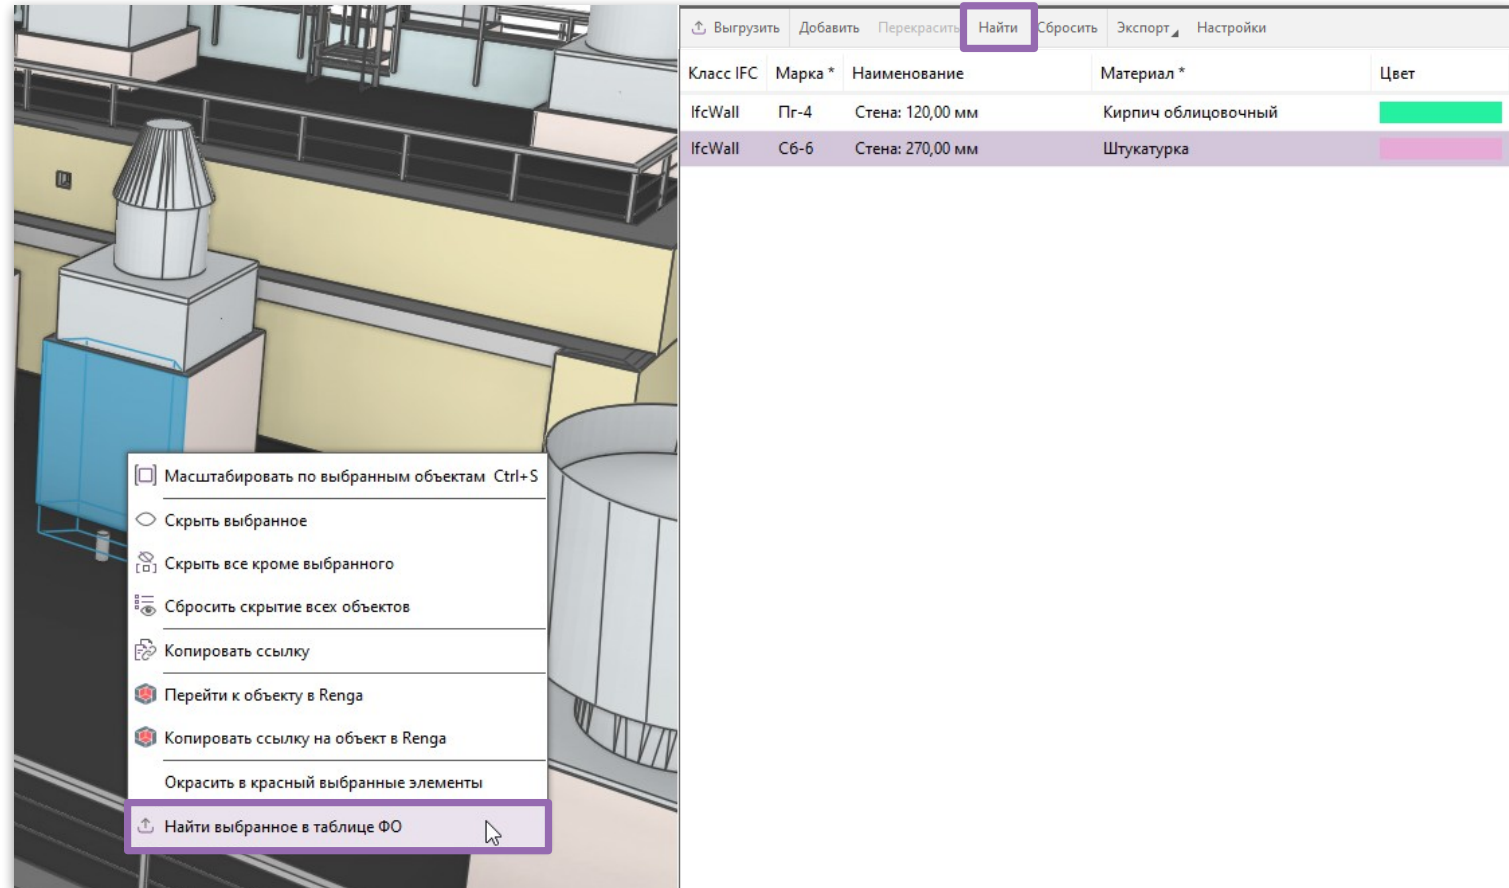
Масштабировать по выбранным объектам Ctrl+S
Скрыть выбранное
Скрыть все кроме выбранного
Сбросить скрытие всех объектов
Копировать ссылку
Перейти к объекту в Renga
Копировать ссылку на объект в Renga
Окрасить в красный выбранные элементы
Найти выбранное в таблице ФО

Выгрузить Добавить Перекрасить Найти Сбросить Экспорт Настройки

| Класс IFC | Марка * | Наименование | Материал * | Цвет |
|---|---|---|---|---|
| IfcWall | Пг-4 | Стена: 120,00 мм | Кирпич облицовочный | |
| IfcWall | С6-6 | Стена: 270,00 мм | Штукатурка | |